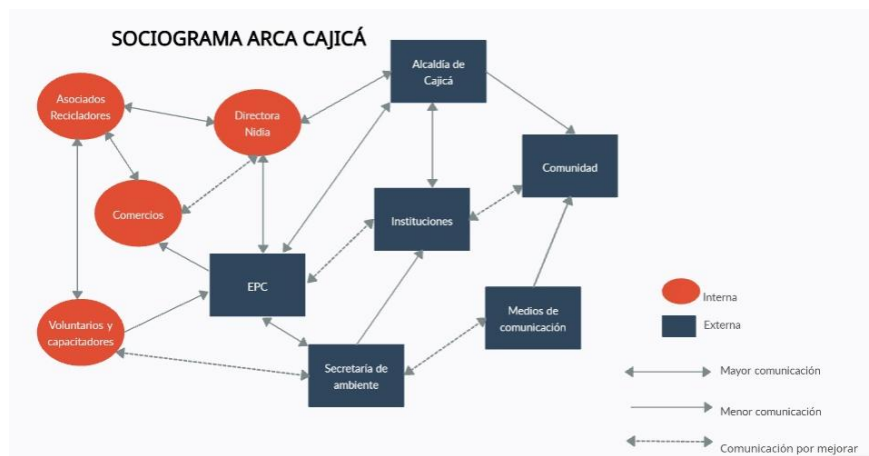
SOCIOGRAMA ARCA CAJICÁ

Asociados Recicladores

Directora Nidia

Alcaldía de Cajicá

Comunidad

Comercios

Instituciones

EPC

Voluntarios y capacitadores

Medios de comunicación

Secretaría de ambiente

Interna

Externa

Mayor comunicación

Menor comunicación

Comunicación por mejorar